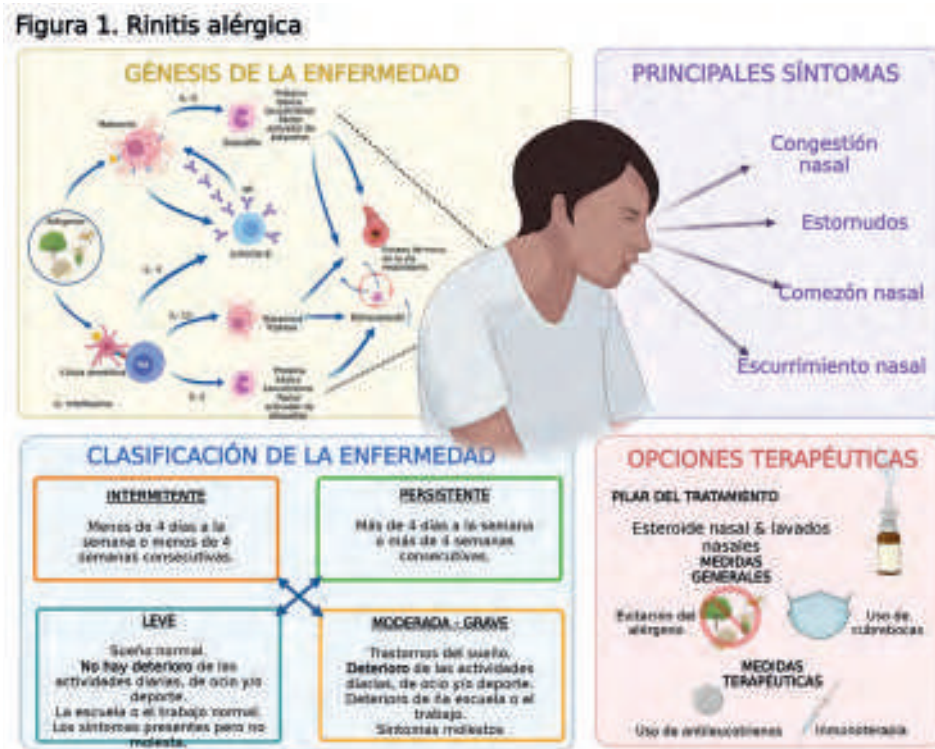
Figura 1. Rinitis alérgica

GÉNESIS DE LA ENFERMEDAD

IL-5

Mastocito

Eosinófilo

IgE

Linfocito B

Alérgenos

IL-4

IL-13

Basófilo

Célula dendrítica

IL-5

IL: interleucina

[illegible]

PRINCIPALES SÍNTOMAS

Congestión nasal

Estornudos

Comezón nasal

Escurrimiento nasal

CLASIFICACIÓN DE LA ENFERMEDAD

INTERMITENTE

Menos de 4 días a la semana o menos de 4 semanas consecutivas.

PERSISTENTE

Más de 4 días a la semana o más de 4 semanas consecutivas.

LEVE

Sueño normal.
No hay deterioro de las actividades diarias, de ocio y/o deporte.
La escuela o el trabajo normal.
Los síntomas presentes pero no molesta.

MODERADA - GRAVE

Trastornos del sueño.
Deterioro de las actividades diarias, de ocio y/o deporte.
Deterioro de la escuela o el trabajo.
Síntomas molestos.

OPCIONES TERAPÉUTICAS

PILAR DEL TRATAMIENTO

Esteroide nasal & lavados nasales

MEDIDAS GENERALES

Evitación del alérgeno

Uso de cubrebocas

MEDIDAS TERAPÉUTICAS

Uso de antileucotrienos

Inmunoterapia